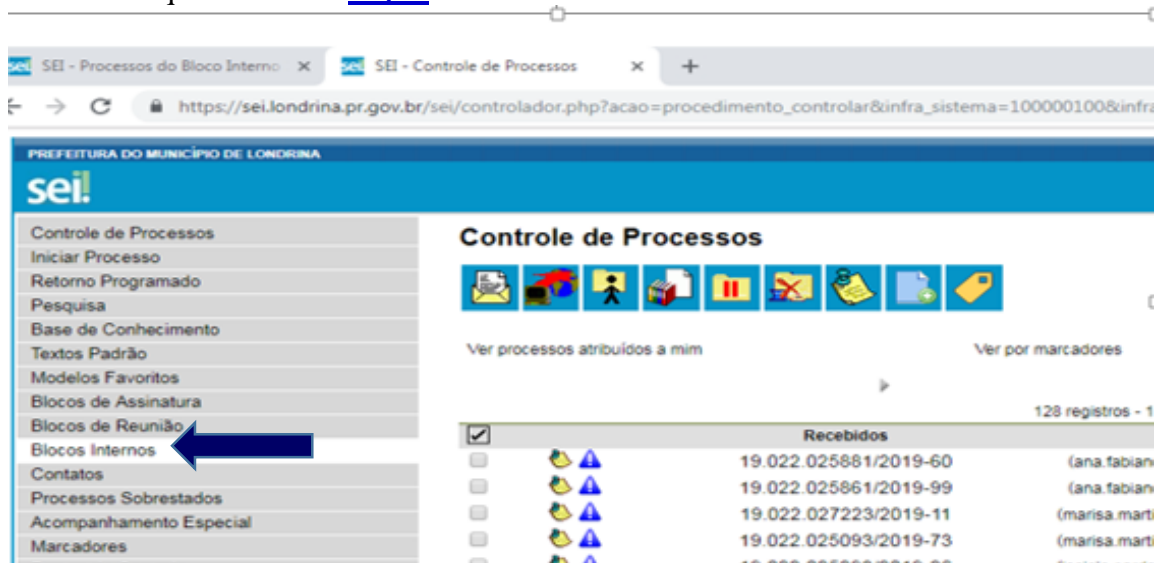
SEI - Processos do Bloco Interno ×
SEI - Controle de Processos ×
+

https://sei.londrina.pr.gov.br/sei/controlador.php?acao=procedimento_controlar&infra_sistema=100000100&infra

PREFEITURA DO MUNICÍPIO DE LONDRINA
sei!

Controle de Processos
Iniciar Processo
Retorno Programado
Pesquisa
Base de Conhecimento
Textos Padrão
Modelos Favoritos
Blocos de Assinatura
Blocos de Reunião
Blocos Internos
Contatos
Processos Sobrestados
Acompanhamento Especial
Marcadores

Controle de Processos

Ver processos atribuídos a mim
Ver por marcadores

128 registros - 1

| | | Recebidos | |
|---|---|---|---|
| | | 19.022.025881/2019-60 | (ana.fabian |
| | | 19.022.025861/2019-99 | (ana.fabian |
| | | 19.022.027223/2019-11 | (marisa.marti |
| | | 19.022.025093/2019-73 | (marisa.marti |